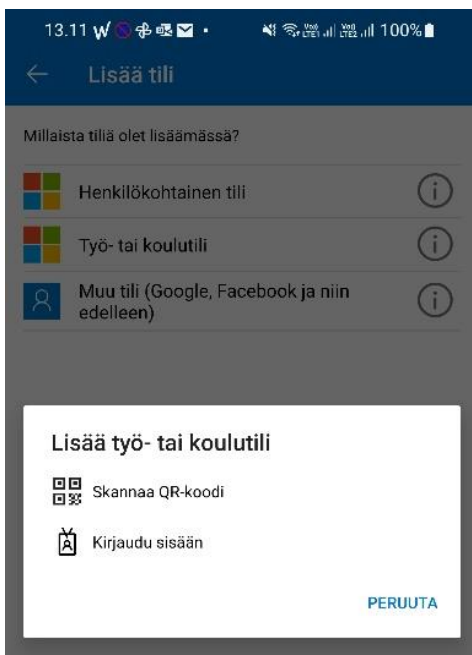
13.11 W 100%

Lisää tili

Millaista tiliä olet lisäämässä?

Henkilökohtainen tili

Työ- tai koulutili

Muu tili (Google, Facebook ja niin edelleen)

Lisää työ- tai koulutili

Skannaa QR-koodi

Kirjaudu sisään

PERUUTA